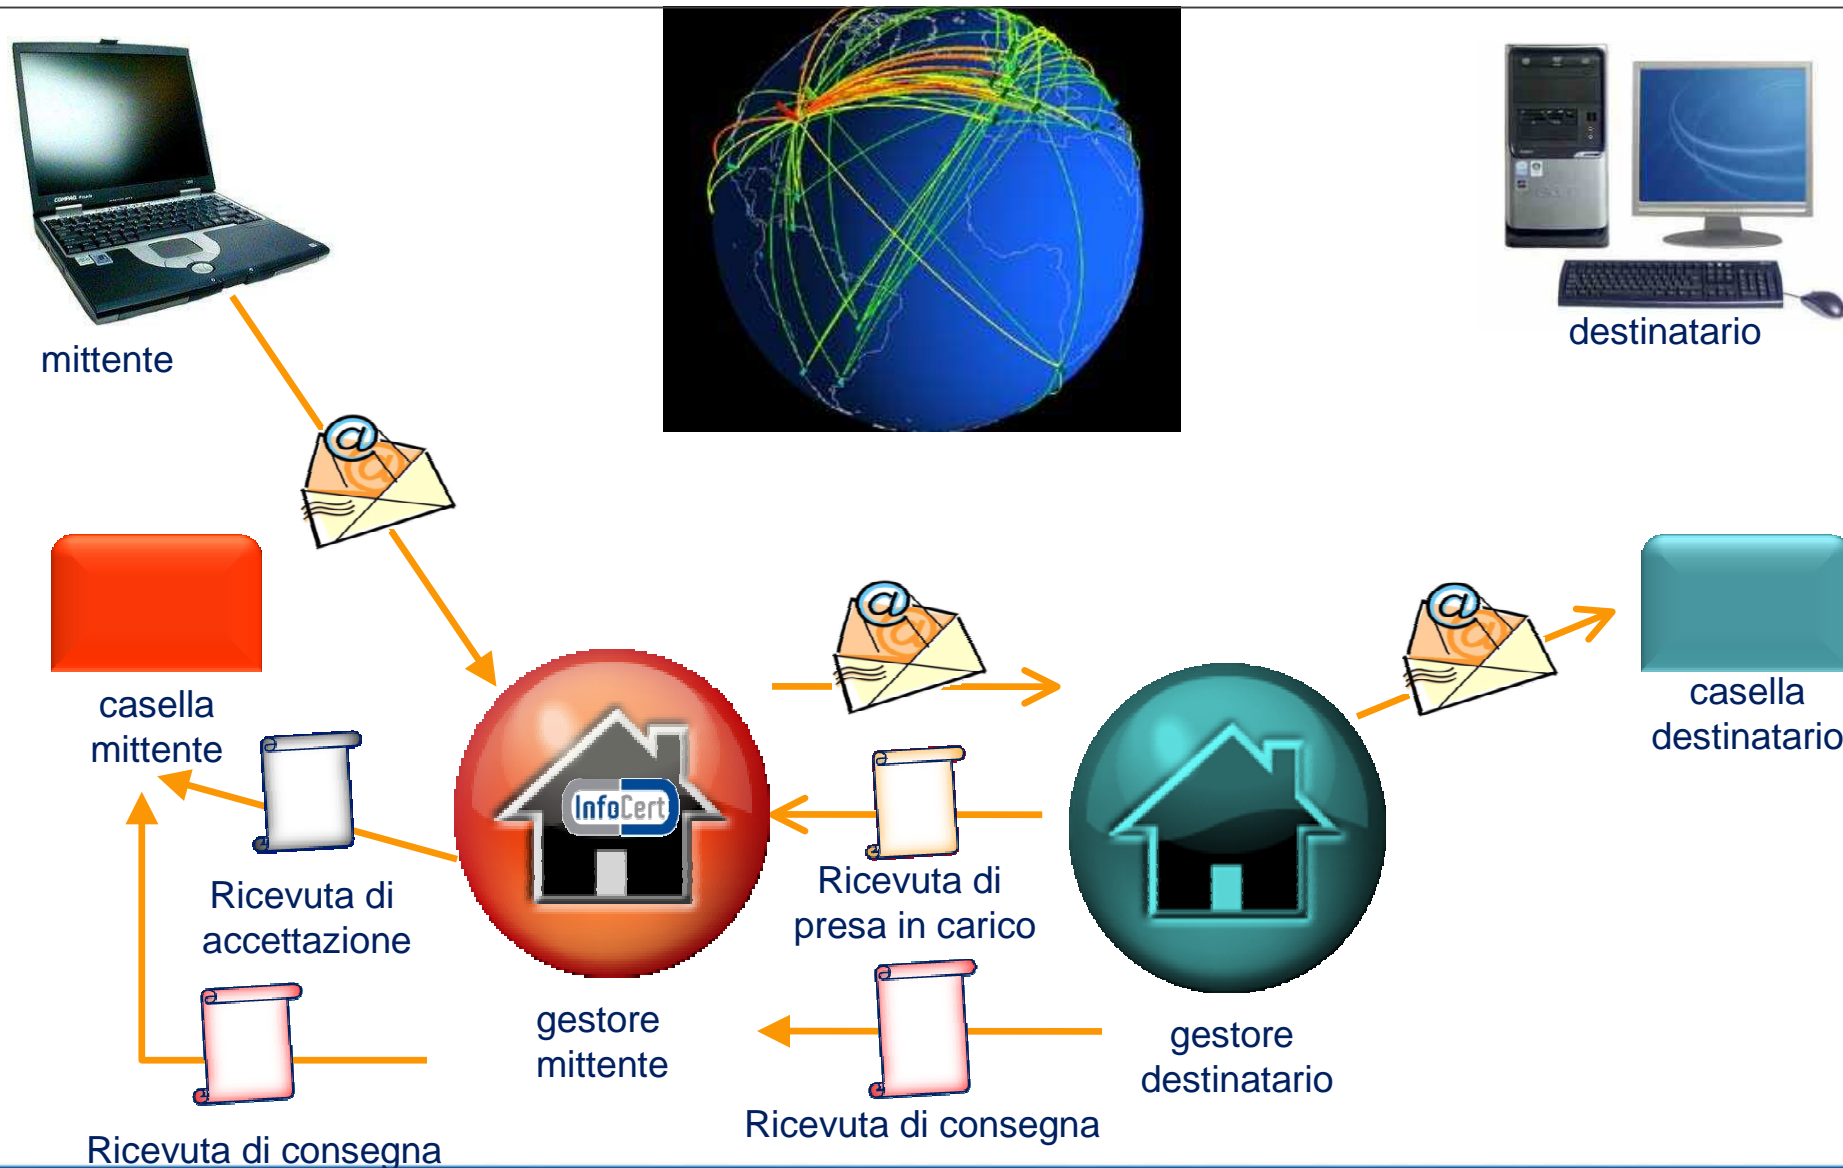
mittente

destinatario

casella mittente

InfoCert

casella destinatario

Ricevuta di accettazione

Ricevuta di presa in carico

gestore mittente

gestore destinatario

Ricevuta di consegna

Ricevuta di consegna